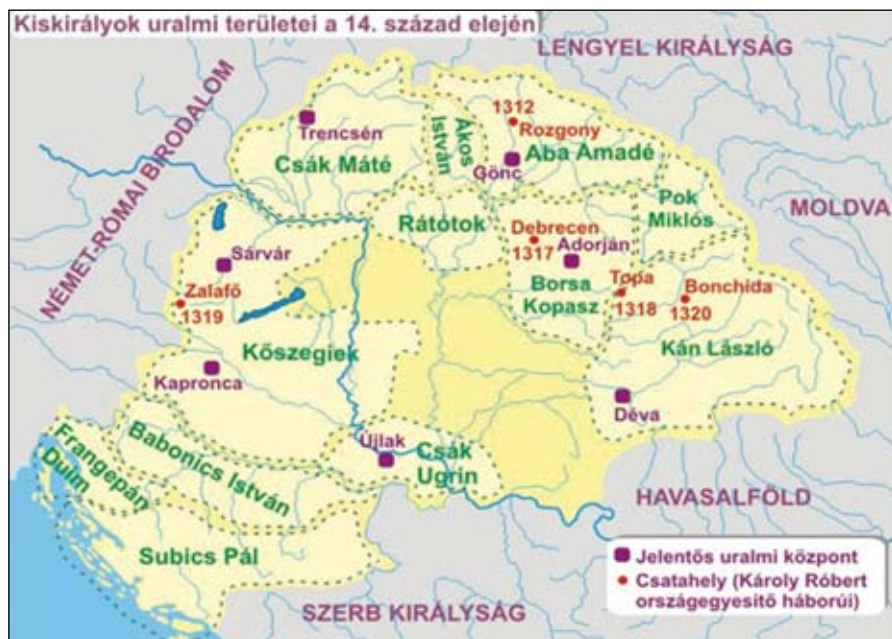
Kiskirályok uralmi területei a 14. század elején

LENGYEL KIRÁLYSÁG

NÉMET-RÓMAI BIRODALOM

MOLDVA

Trencsén

Csák Máté

Ákos István

1312
Rozgony

Aba Amadé

Gönc

Pok Miklós

Rátótok

Debrecen
1317

Adorján

Sárvár

Zalafő
1319

Borsa Kopasz

Topa
1318

Bonchida
1320

Kőszegiek

Kán László

Kapronca

Déva

Frangepán Duim

Babonics István

Újlak

Csák Ugrin

HAVASALFÖLD

Subics Pál

Jelentős uralmi központ

Csatahely (Károly Róbert országegyesítő háborúi)

SZERB KIRÁLYSÁG